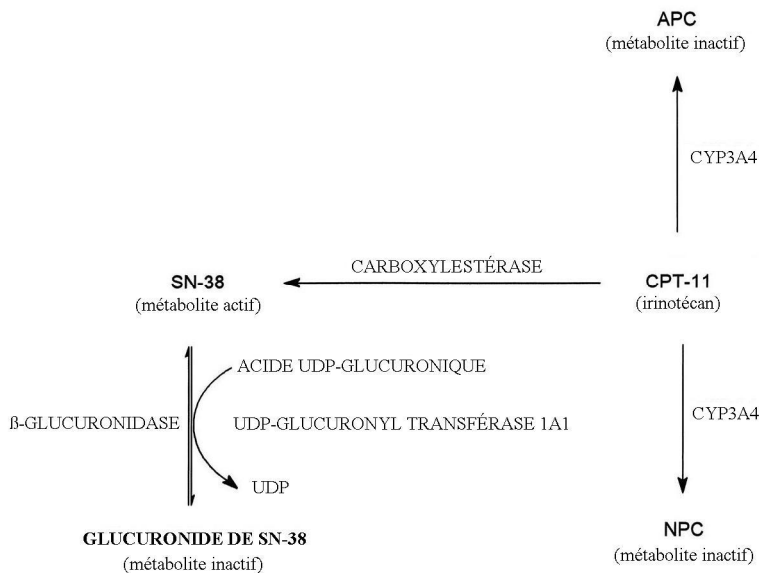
APC
(métabolite inactif)

CYP3A4

SN-38
(métabolite actif)

CARBOXYLESTÉRASE

CPT-11
(irinotécan)

ACIDE UDP-GLUCURONIQUE

ß-GLUCURONIDASE

UDP-GLUCURONYL TRANSFÉRASE 1A1

CYP3A4

UDP

GLUCURONIDE DE SN-38
(métabolite inactif)

NPC
(métabolite inactif)